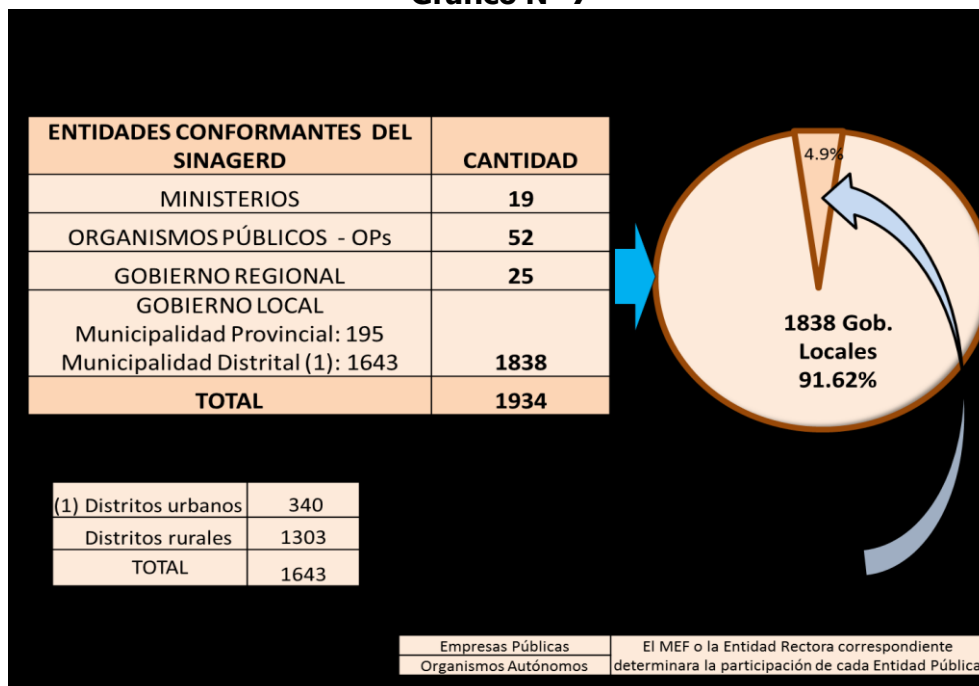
Gráfico N° 7

| ENTIDADES CONFORMANTES DEL SINAGERD | CANTIDAD |
|---|---|
| MINISTERIOS | 19 |
| ORGANISMOS PÚBLICOS - OPs | 52 |
| GOBIERNO REGIONAL | 25 |
| GOBIERNO LOCAL Municipalidad Provincial: 195 Municipalidad Distrital (1): 1643 | 1838 |
| TOTAL | 1934 |

4.9%

1838 Gob. Locales 91.62%

| (1) Distritos urbanos | 340 |
|---|---|
| Distritos rurales | 1303 |
| TOTAL | 1643 |

| Empresas Públicas | El MEF o la Entidad Rectora correspondiente |
|---|---|
| Organismos Autónomos | determinara la participación de cada Entidad Pública |